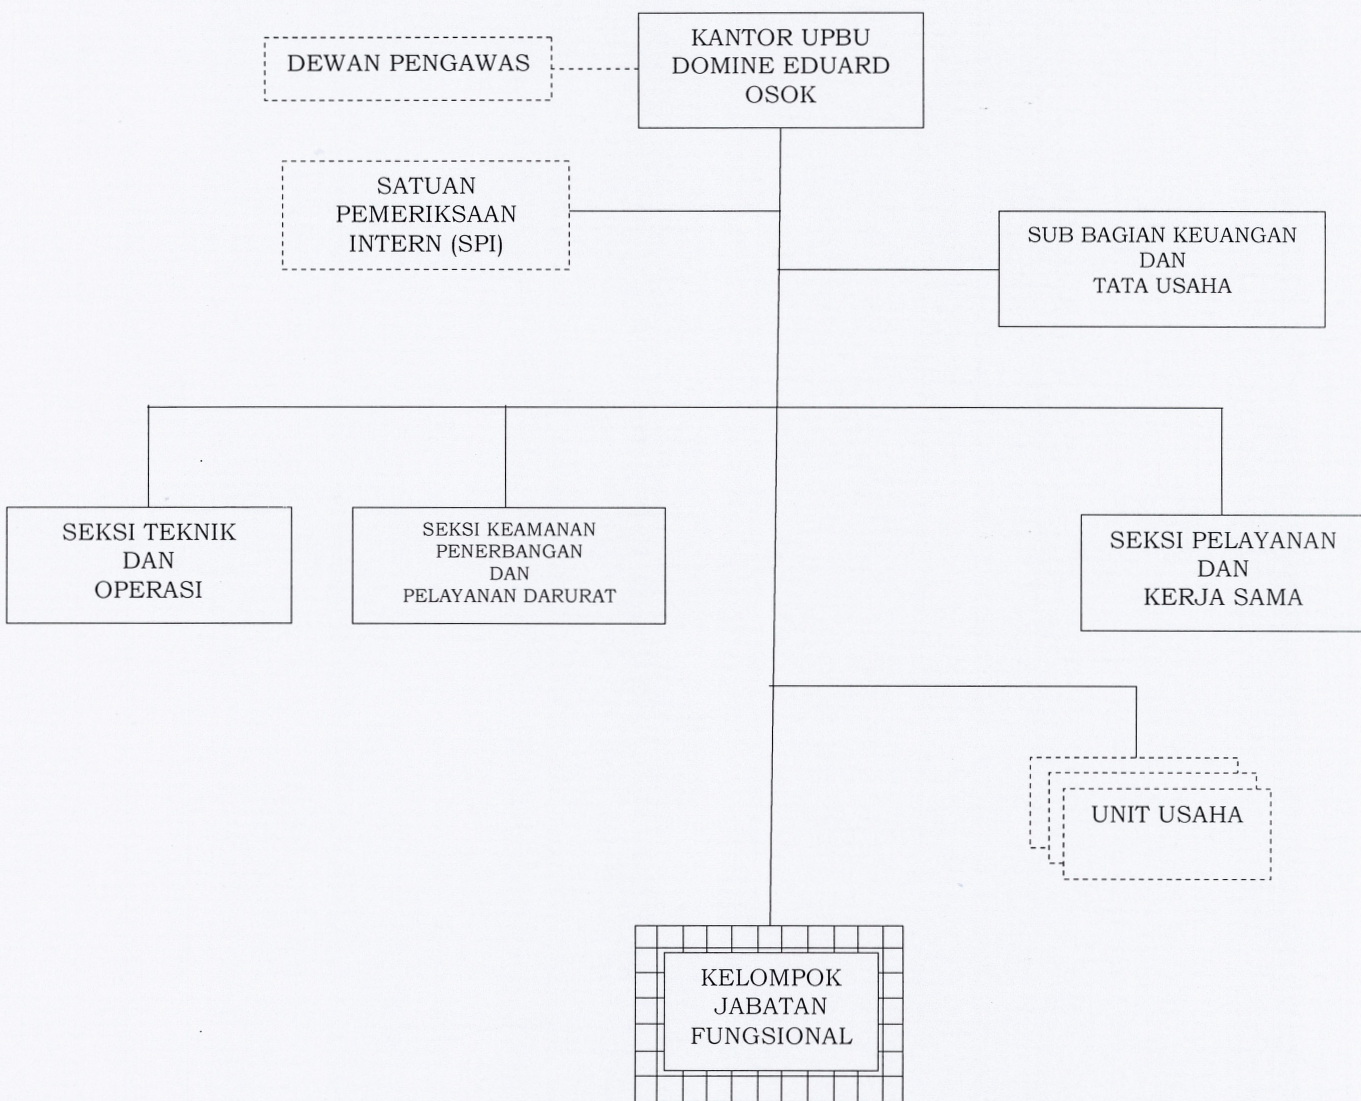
DEWAN PENGAWAS

KANTOR UPBU DOMINE EDUARD OSOK

SATUAN PEMERIKSAAN INTERN (SPI)

SUB BAGIAN KEUANGAN DAN TATA USAHA

SEKSI TEKNIK DAN OPERASI

SEKSI KEAMANAN PENERBANGAN DAN PELAYANAN DARURAT

SEKSI PELAYANAN DAN KERJA SAMA

UNIT USAHA

KELOMPOK JABATAN FUNGSIONAL